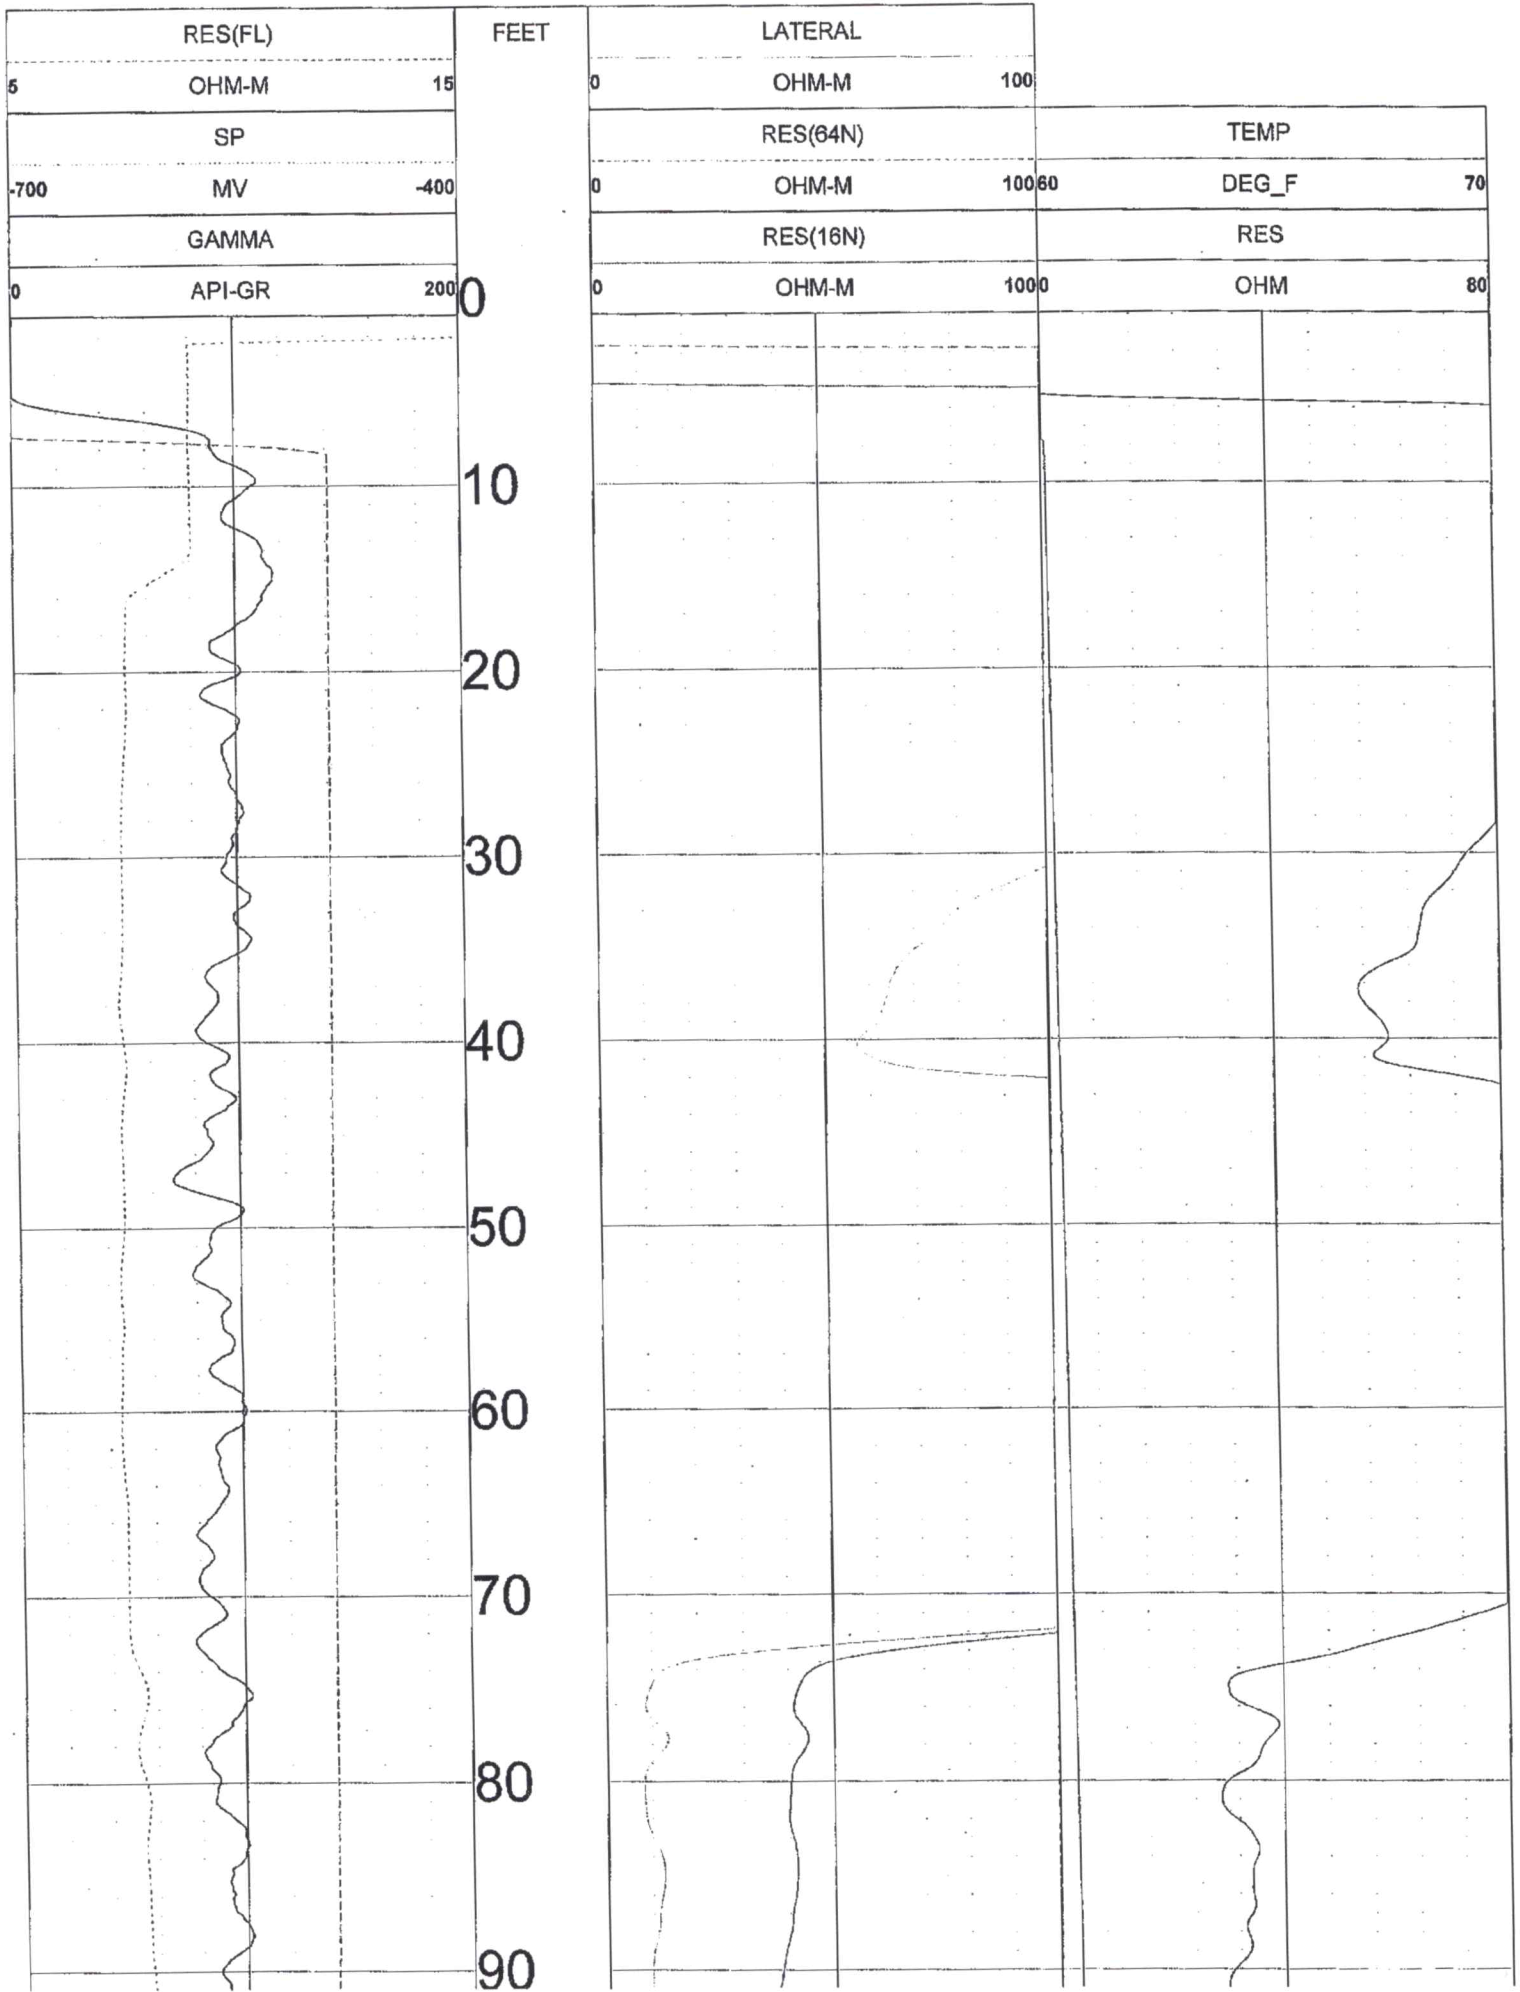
| RES(FL) | | |
|---|---|---|
| 5 | OHM-M | 15 |
| SP | | |
| -700 | MV | -400 |
| GAMMA | | |
| 0 | API-GR | 200 |

FEET

| LATERAL | | |
|---|---|---|
| 0 | OHM-M | 100 |
| RES(64N) | | |
| 0 | OHM-M | 100 |
| RES(16N) | | |
| 0 | OHM-M | 100 |

| TEMP | | |
|---|---|---|
| 60 | DEG_F | 70 |
| RES | | |
| 0 | OHM | 80 |

0
10
20
30
40
50
60
70
80
90